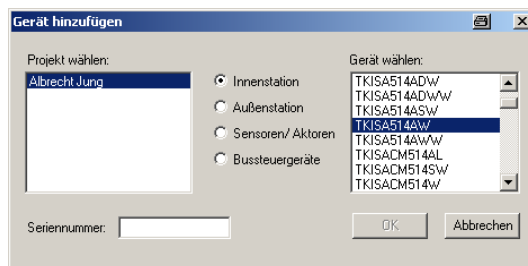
Gerät hinzufügen

Projekt wählen:
Albrecht Jung

Innenstation
Außenstation
Sensoren/ Aktoren
Bussteuergeräte

Gerät wählen:
TKISA514ADW
TKISA514ADWW
TKISA514ASW
TKISA514AW
TKISA514AWW
TKISACM514AL
TKISACM514SW
TKISACM514W

Seriennummer:

OK
Abbrechen